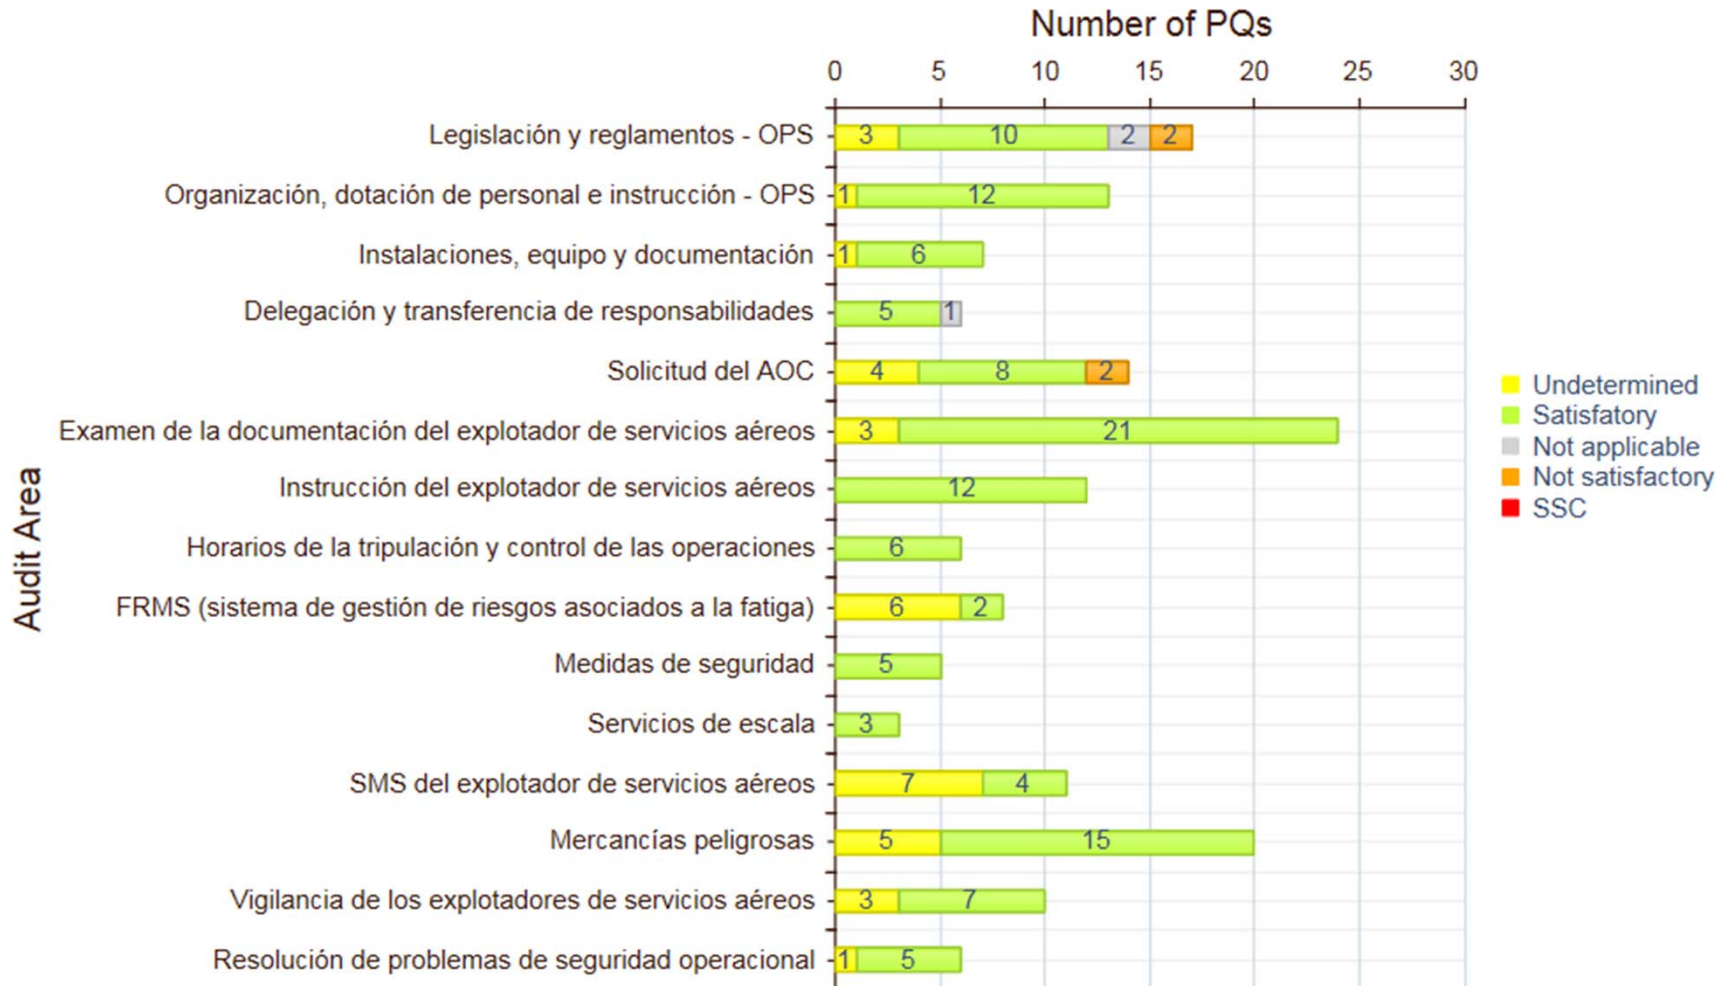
Number of PQs

0 5 10 15 20 25 30

Audit Area

Legislación y reglamentos - OPS 3 10 2 2
Organización, dotación de personal e instrucción - OPS 1 12
Instalaciones, equipo y documentación 1 6
Delegación y transferencia de responsabilidades 5 1
Solicitud del AOC 4 8 2
Examen de la documentación del explotador de servicios aéreos 3 21
Instrucción del explotador de servicios aéreos 12
Horarios de la tripulación y control de las operaciones 6
FRMS (sistema de gestión de riesgos asociados a la fatiga) 6 2
Medidas de seguridad 5
Servicios de escala 3
SMS del explotador de servicios aéreos 7 4
Mercancías peligrosas 5 15
Vigilancia de los explotadores de servicios aéreos 3 7
Resolución de problemas de seguridad operacional 1 5

Undetermined
Satisfatory
Not applicable
Not satisfactory
SSC